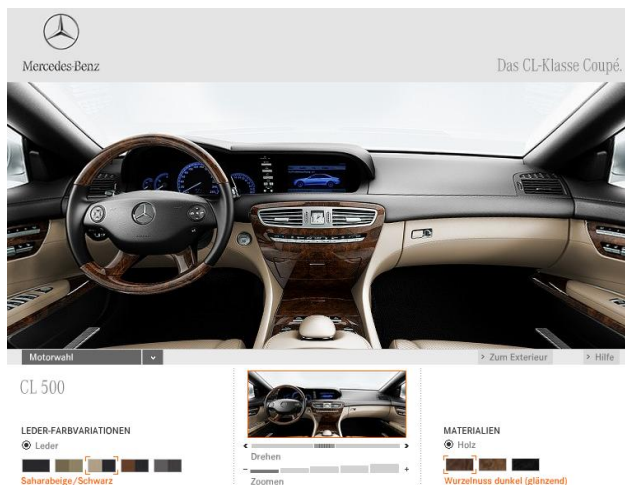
Mercedes-Benz

Das CL-Klasse Coupé.

Motorwahl

> Zum Exterieur

> Hilfe

CL 500

LEDER-FARBVARIATIONEN

Leder

Saharabeige/Schwarz

Drehen

–

+

Zoomen

MATERIALIEN

Holz

Wurzelnuss dunkel (glänzend)